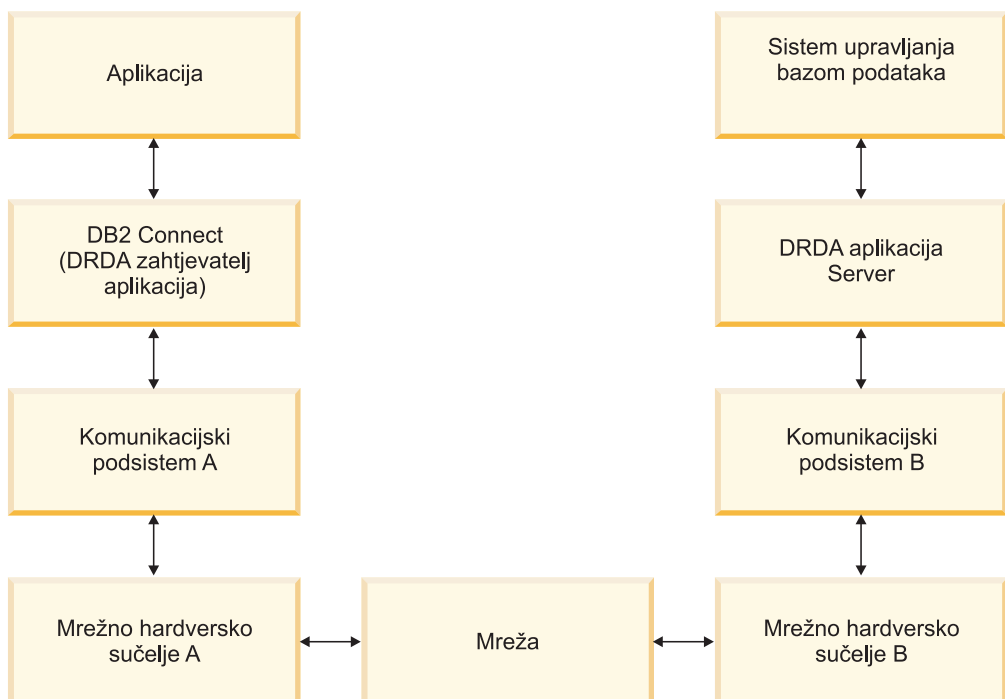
Aplikacija

DB2 Connect
(DRDA zahtjevatelj aplikacija)

Komunikacijski podsistem A

Mrežno hardversko sučelje A

Mreža

Sistem upravljanja bazom podataka

DRDA aplikacija Server

Komunikacijski podsistem B

Mrežno hardversko sučelje B